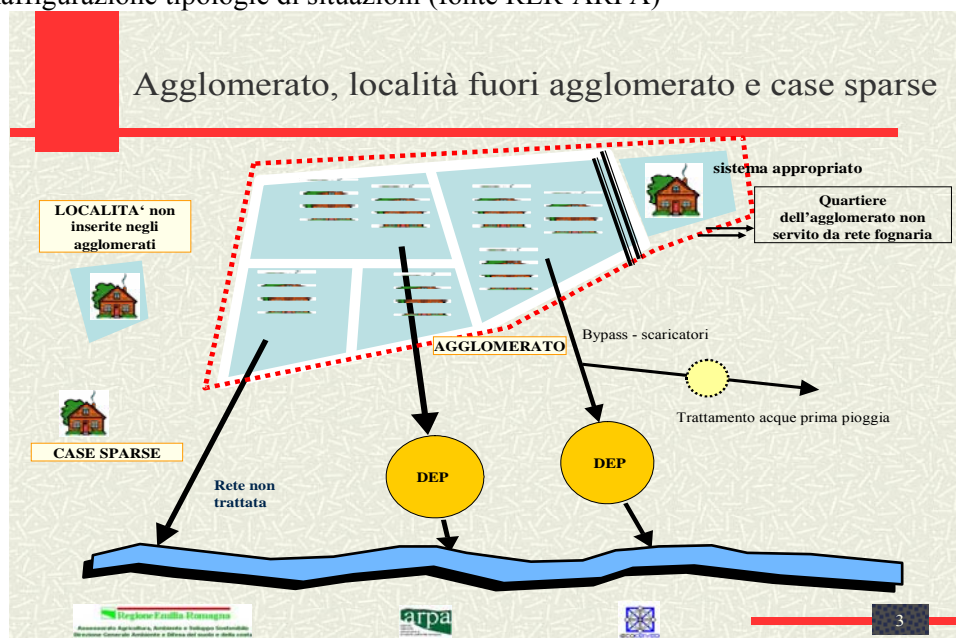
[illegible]figurazione tipologie di situazioni (fonte RER-ARPA)

Agglomerato, località fuori agglomerato e case sparse

sistema appropriato

Quartiere dell'agglomerato non servito da rete fognaria

LOCALITA' non inserite negli agglomerati

AGGLOMERATO

Bypass - scaricatori

Trattamento acque prima pioggia

CASE SPARSE

Rete non trattata

DEP

DEP

Regione Emilia-Romagna

Assessorato Agricoltura, Ambiente e Sviluppo Sostenibile
Direzione Generale Ambiente e Difesa del suolo e della costa

arpa

3